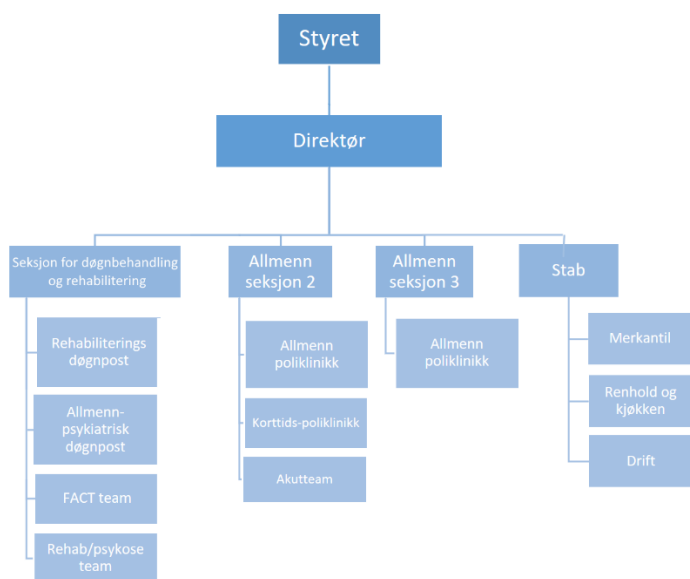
Styret

Direktør

Seksjon for døgnbehandling og rehabilitering

Rehabiliterings døgnpost

Allmenn-psykiatrisk døgnpost

FACT team

Rehab/psykose team

Allmenn seksjon 2

Allmenn poliklinikk

Korttids-poliklinikk

Akutteam

Allmenn seksjon 3

Allmenn poliklinikk

Stab

Merkantil

Renhold og kjøkken

Drift